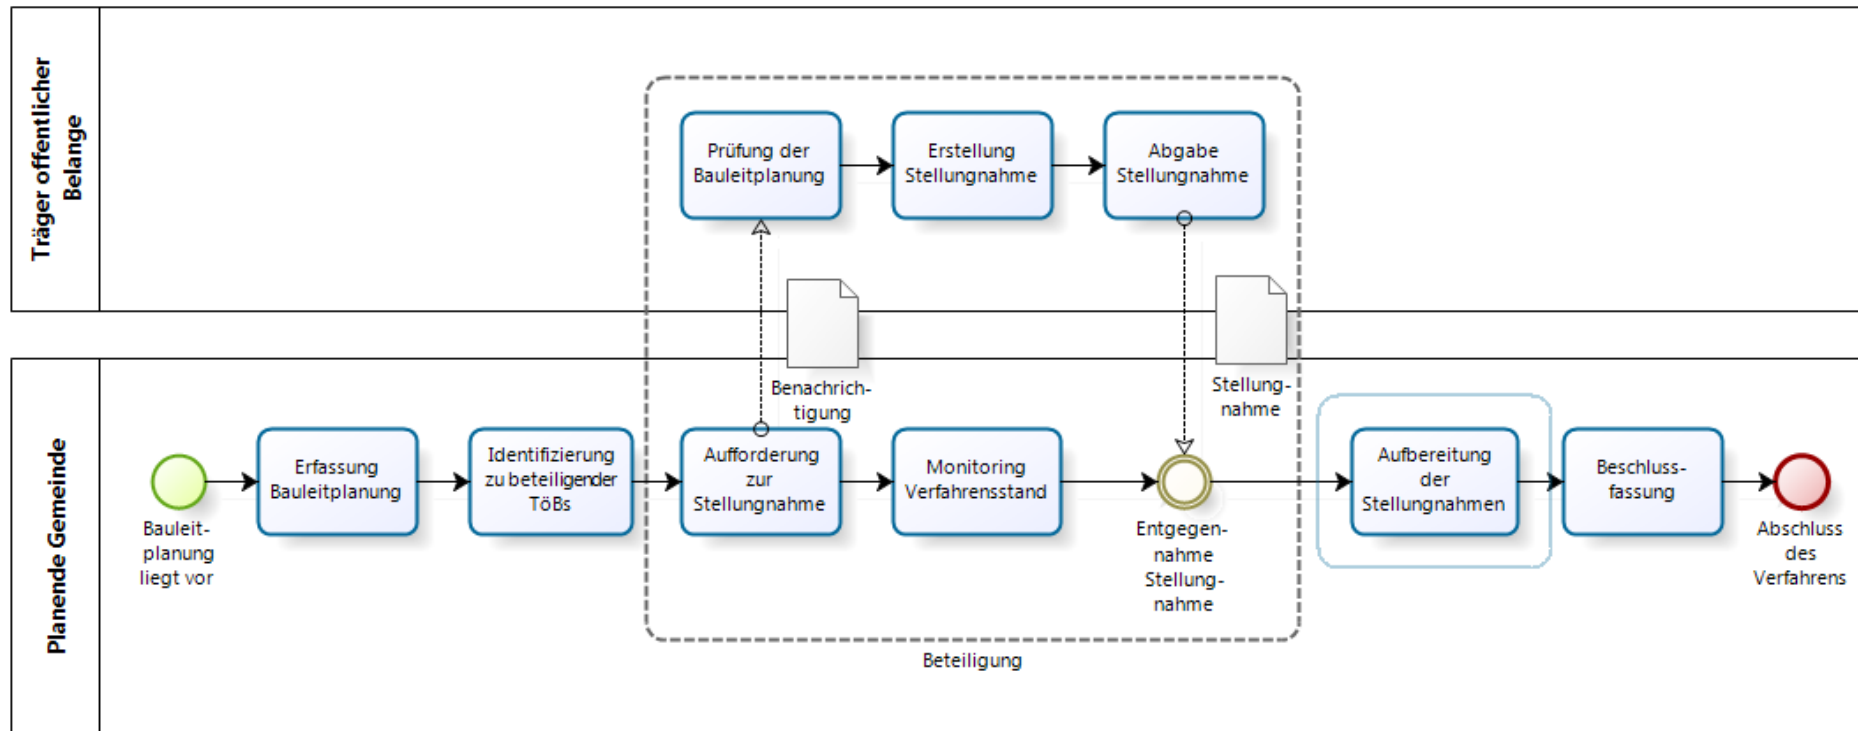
Träger öffentlicher Belange

Prüfung der Bauleitplanung

Erstellung Stellungnahme

Abgabe Stellungnahme

Benachrichtigung

Stellungnahme

Planende Gemeinde

Bauleitplanung liegt vor

Erfassung Bauleitplanung

Identifizierung zu beteiligender TöBs

Aufforderung zur Stellungnahme

Monitoring Verfahrensstand

Entgegennahme Stellungnahme

Aufbereitung der Stellungnahmen

Beschlussfassung

Abschluss des Verfahrens

Beteiligung